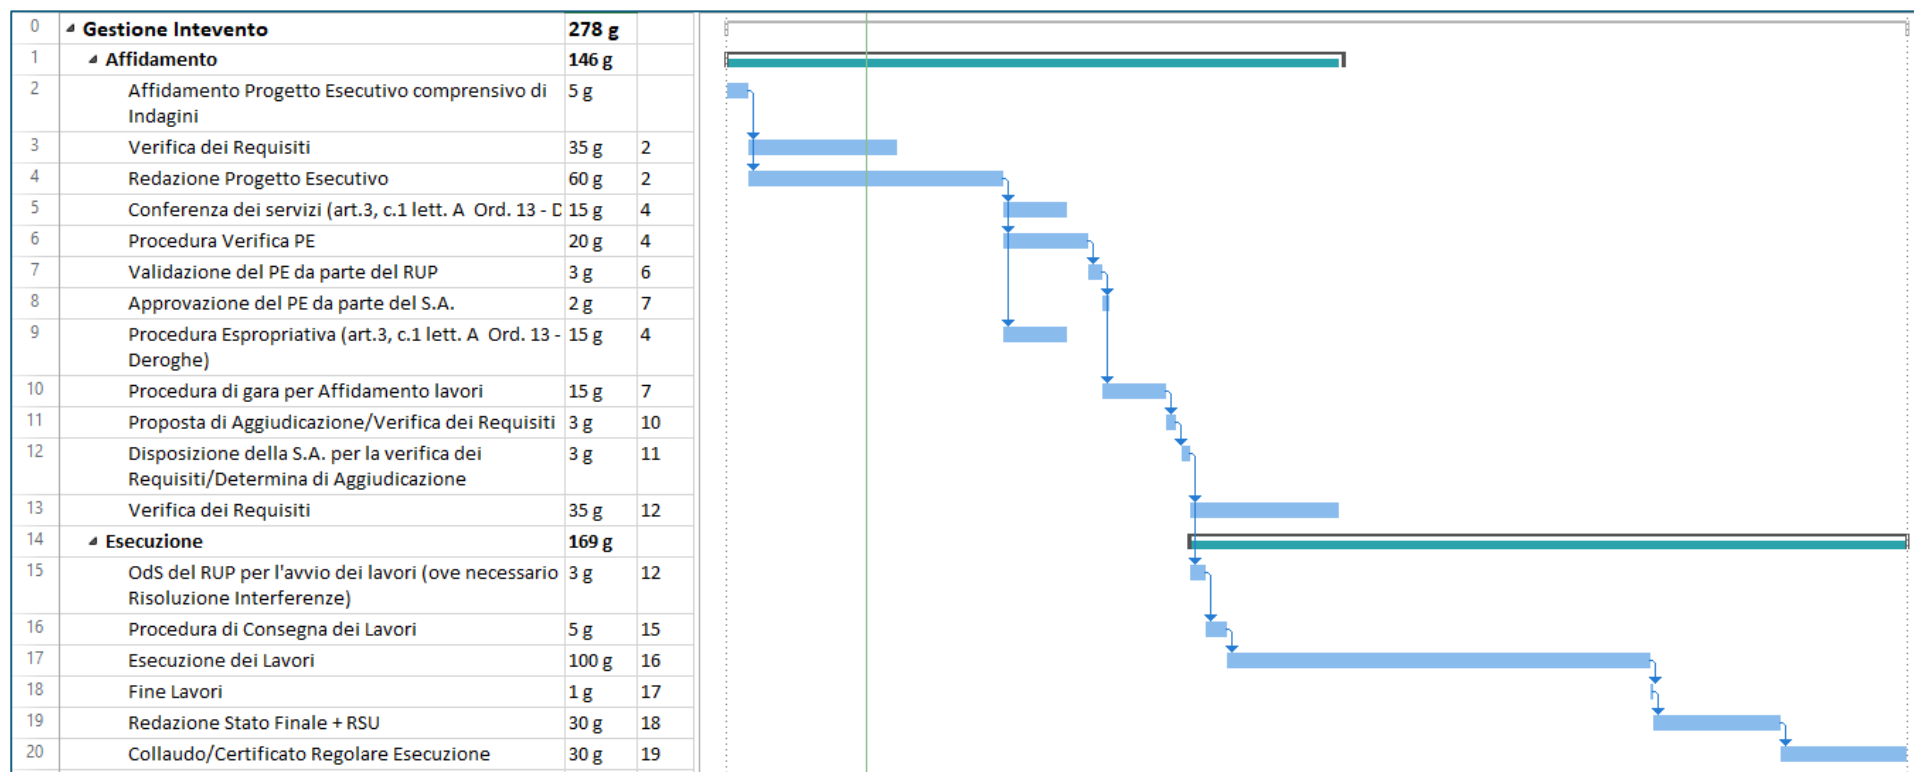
| | | | |
|---|---|---|---|
| 0 | Gestione Intevento | 278 g | |
| 1 | Affidamento | 146 g | |
| 2 | Affidamento Progetto Esecutivo comprensivo di Indagini | 5 g | |
| 3 | Verifica dei Requisiti | 35 g | 2 |
| 4 | Redazione Progetto Esecutivo | 60 g | 2 |
| 5 | Conferenza dei servizi (art.3, c.1 lett. A Ord. 13 - D | 15 g | 4 |
| 6 | Procedura Verifica PE | 20 g | 4 |
| 7 | Validazione del PE da parte del RUP | 3 g | 6 |
| 8 | Approvazione del PE da parte del S.A. | 2 g | 7 |
| 9 | Procedura Espropriativa (art.3, c.1 lett. A Ord. 13 - Deroghe) | 15 g | 4 |
| 10 | Procedura di gara per Affidamento lavori | 15 g | 7 |
| 11 | Proposta di Aggiudicazione/Verifica dei Requisiti | 3 g | 10 |
| 12 | Disposizione della S.A. per la verifica dei Requisiti/Determina di Aggiudicazione | 3 g | 11 |
| 13 | Verifica dei Requisiti | 35 g | 12 |
| 14 | Esecuzione | 169 g | |
| 15 | OdS del RUP per l'avvio dei lavori (ove necessario Risoluzione Interferenze) | 3 g | 12 |
| 16 | Procedura di Consegna dei Lavori | 5 g | 15 |
| 17 | Esecuzione dei Lavori | 100 g | 16 |
| 18 | Fine Lavori | 1 g | 17 |
| 19 | Redazione Stato Finale + RSU | 30 g | 18 |
| 20 | Collaudo/Certificato Regolare Esecuzione | 30 g | 19 |